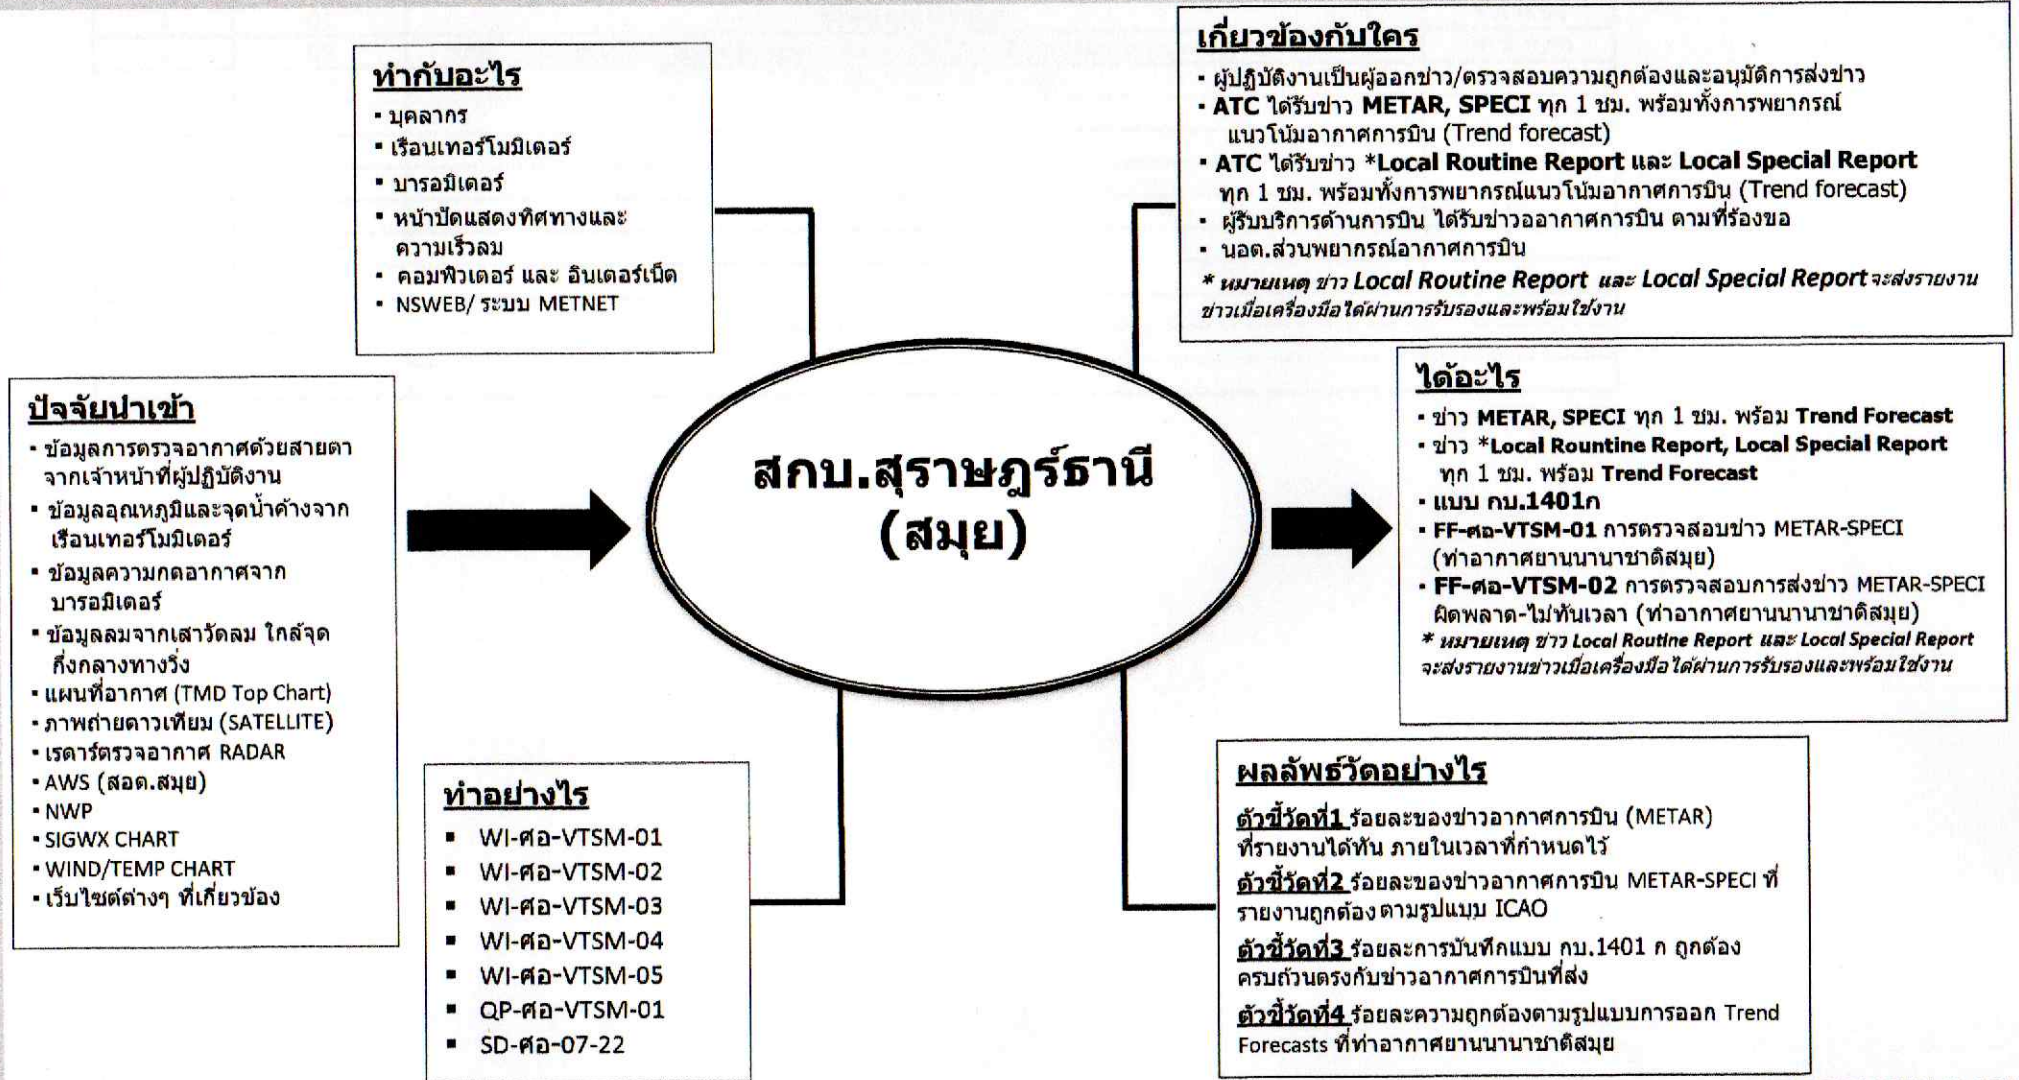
ทำกับอะไร
- บุคลากร
- เรือนเทอร์โมมิเตอร์
- บารอมิเตอร์
- หน้าปัดแสดงทิศทางและความเร็วลม
- คอมพิวเตอร์ และ อินเตอร์เน็ต
- NSWEB/ ระบบ METNET

เกี่ยวข้องกับใคร
- ผู้ปฏิบัติงานเป็นผู้ออกข่าว/ตรวจสอบความถูกต้องและอนุมัติการส่งข่าว
- ATC ได้รับข่าว METAR, SPECI ทุก 1 ชม. พร้อมทั้งการพยากรณ์แนวโน้มอากาศการบิน (Trend forecast)
- ATC ได้รับข่าว *Local Routine Report และ Local Special Report ทุก 1 ชม. พร้อมทั้งการพยากรณ์แนวโน้มอากาศการบิน (Trend forecast)
- ผู้รับบริการด้านการบิน ได้รับข่าวอากาศการบิน ตามที่ร้องขอ
- นอต.ส่วนพยากรณ์อากาศการบิน
* หมายเหตุ ข่าว Local Routine Report และ Local Special Report จะส่งรายงานข่าวเมื่อเครื่องมือได้ผ่านการรับรองและพร้อมใช้งาน

ปัจจัยนำเข้า
- ข้อมูลการตรวจอากาศด้วยสายตาจากเจ้าหน้าที่ผู้ปฏิบัติงาน
- ข้อมูลอุณหภูมิและจุดน้ำค้างจากเรือนเทอร์โมมิเตอร์
- ข้อมูลความกดอากาศจากบารอมิเตอร์
- ข้อมูลลมจากเสาวัดลม ใกล้จุดกึ่งกลางทางวิ่ง
- แผนที่อากาศ (TMD Top Chart)
- ภาพถ่ายดาวเทียม (SATELLITE)
- เรดาร์ตรวจอากาศ RADAR
- AWS (สอต.สมุย)
- NWP
- SIGWX CHART
- WIND/TEMP CHART
- เว็บไซต์ต่างๆ ที่เกี่ยวข้อง

สกบ.สุราษฎร์ธานี (สมุย)

ได้อะไร
- ข่าว METAR, SPECI ทุก 1 ชม. พร้อม Trend Forecast
- ข่าว *Local Rountine Report, Local Special Report ทุก 1 ชม. พร้อม Trend Forecast
- แบบ กบ.1401ก
- FF-ศอ-VTSM-01 การตรวจสอบข่าว METAR-SPECI (ท่าอากาศยานนานาชาติสมุย)
- FF-ศอ-VTSM-02 การตรวจสอบการส่งข่าว METAR-SPECI ผิดพลาด-ไม่ทันเวลา (ท่าอากาศยานนานาชาติสมุย)
* หมายเหตุ ข่าว Local Routine Report และ Local Special Report จะส่งรายงานข่าวเมื่อเครื่องมือได้ผ่านการรับรองและพร้อมใช้งาน

ทำอย่างไร
- WI-ศอ-VTSM-01
- WI-ศอ-VTSM-02
- WI-ศอ-VTSM-03
- WI-ศอ-VTSM-04
- WI-ศอ-VTSM-05
- QP-ศอ-VTSM-01
- SD-ศอ-07-22

ผลลัพธ์วัดอย่างไร
ตัวชี้วัดที่1 ร้อยละของข่าวอากาศการบิน (METAR) ที่รายงานได้ทัน ภายในเวลาที่กำหนดไว้
ตัวชี้วัดที่2 ร้อยละของข่าวอากาศการบิน METAR-SPECI ที่รายงานถูกต้อง ตามรูปแบบ ICAO
ตัวชี้วัดที่3 ร้อยละการบันทึกแบบ กบ.1401 ก ถูกต้องครบถ้วนตรงกับข่าวอากาศการบินที่ส่ง
ตัวชี้วัดที่4 ร้อยละความถูกต้องตามรูปแบบการออก Trend Forecasts ที่ท่าอากาศยานนานาชาติสมุย